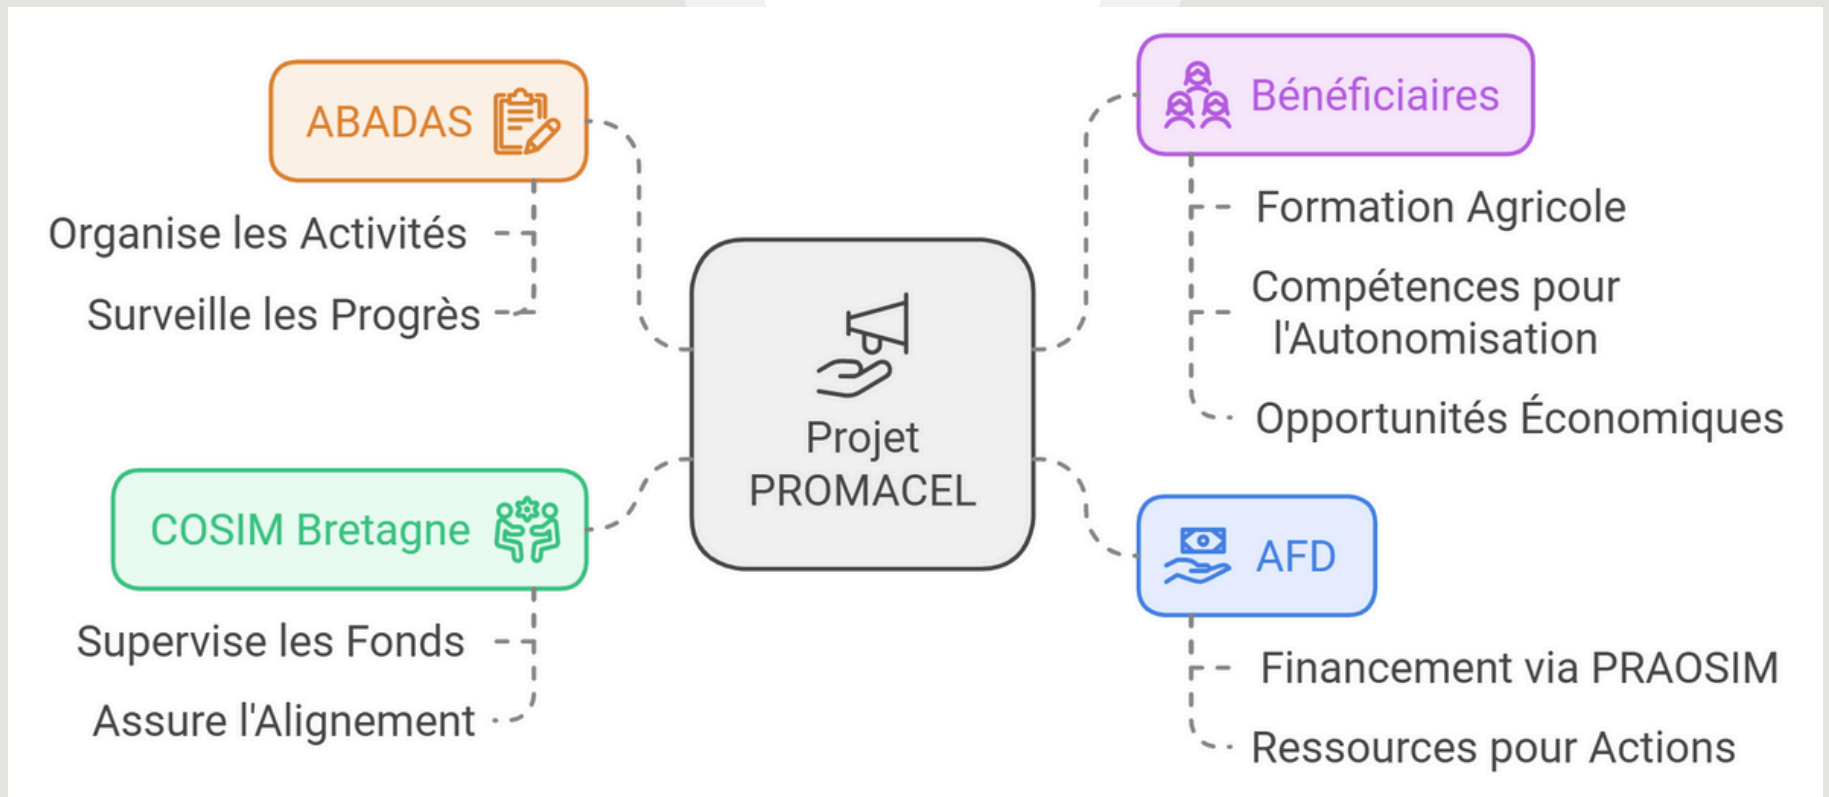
ABADAS

Organise les Activités

Surveille les Progrès

Projet PROMACEL

Bénéficiaires

Formation Agricole

Compétences pour l'Autonomisation

Opportunités Économiques

COSIM Bretagne

Supervise les Fonds

Assure l'Alignement

AFD

Financement via PRAOSIM

Ressources pour Actions